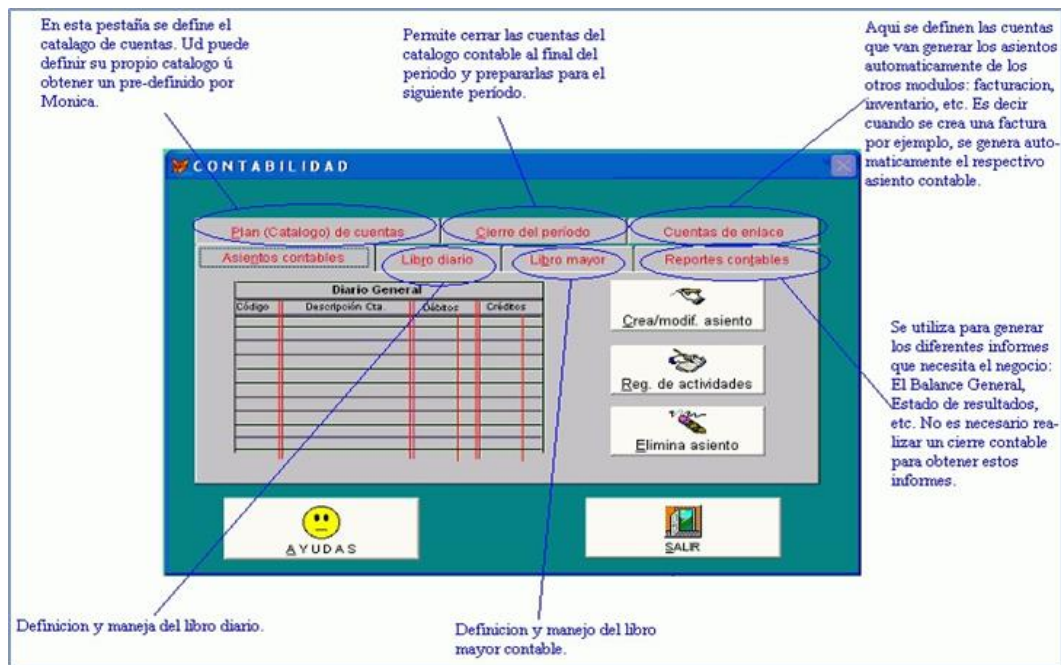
En esta pestaña se define el catalogo de cuentas. Ud puede definir su propio catalogo ú obtener un pre-definido por Monica.

Permite cerrar las cuentas del catalogo contable al final del periodo y prepararlas para el siguiente período.

Aqui se definen las cuentas que van generar los asientos automaticamente de los otros modulos: facturacion, inventario, etc. Es decir cuando se crea una factura por ejemplo, se genera automaticamente el respectivo asiento contable.

CONTABILIDAD

Plan (Catalogo) de cuentas | Cierre del periodo | Cuentas de enlace

Asientos contables | Libro diario | Libro mayor | Reportes contables

| Diario General | | | |
|---|---|---|---|
| Código | Descripción Cta | Débitos | Créditos |

Crea/modif. asiento

Reg. de actividades

Elimina asiento

Se utiliza para generar los diferentes informes que necesita el negocio: El Balance General, Estado de resultados, etc. No es necesario realizar un cierre contable para obtener estos informes.

AYUDAS

SALIR

Definicion y maneja del libro diario.

Definicion y manejo del libro mayor contable.